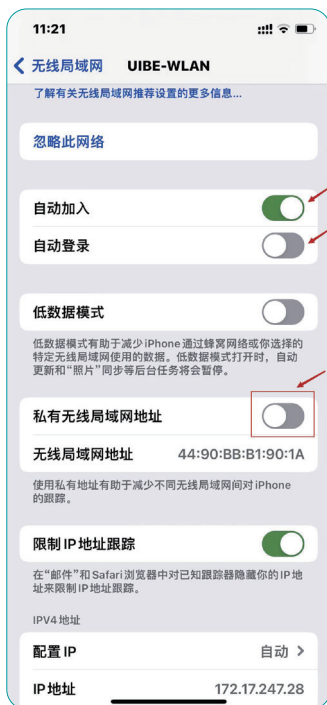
11:21

无线局域网 UIBE-WLAN

了解有关无线局域网推荐设置的更多信息...

忽略此网络

自动加入

自动登录

低数据模式

低数据模式有助于减少iPhone通过蜂窝网络或你选择的特定无线局域网使用的数据。低数据模式打开时，自动更新和“照片”同步等后台任务将会暂停。

私有无线局域网地址

无线局域网地址 44:90:BB:B1:90:1A

使用私有地址有助于减少不同无线局域网间对iPhone的跟踪。

限制 IP 地址跟踪

在“邮件”和Safari浏览器中对已知跟踪器隐藏你的IP地址来限制IP地址跟踪。

IPV4 地址

配置 IP 自动 >

IP 地址 172.17.247.28